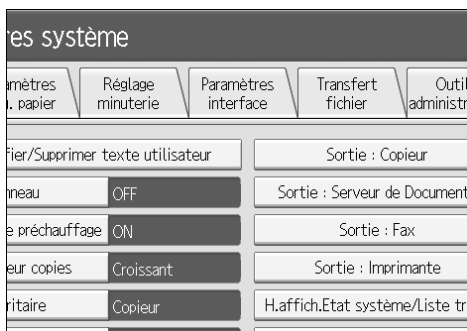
res système

amètres . papier | Réglage minuterie | Paramètres interface | Transfert fichier | Outil administr

fier/Supprimer texte utilisateur | Sortie : Copieur

nneau | OFF | Sortie : Serveur de Document

e préchauffage | ON | Sortie : Fax

eur copies | Croissant | Sortie : Imprimante

ritaire | Copieur | H.affich.Etat système/Liste tr